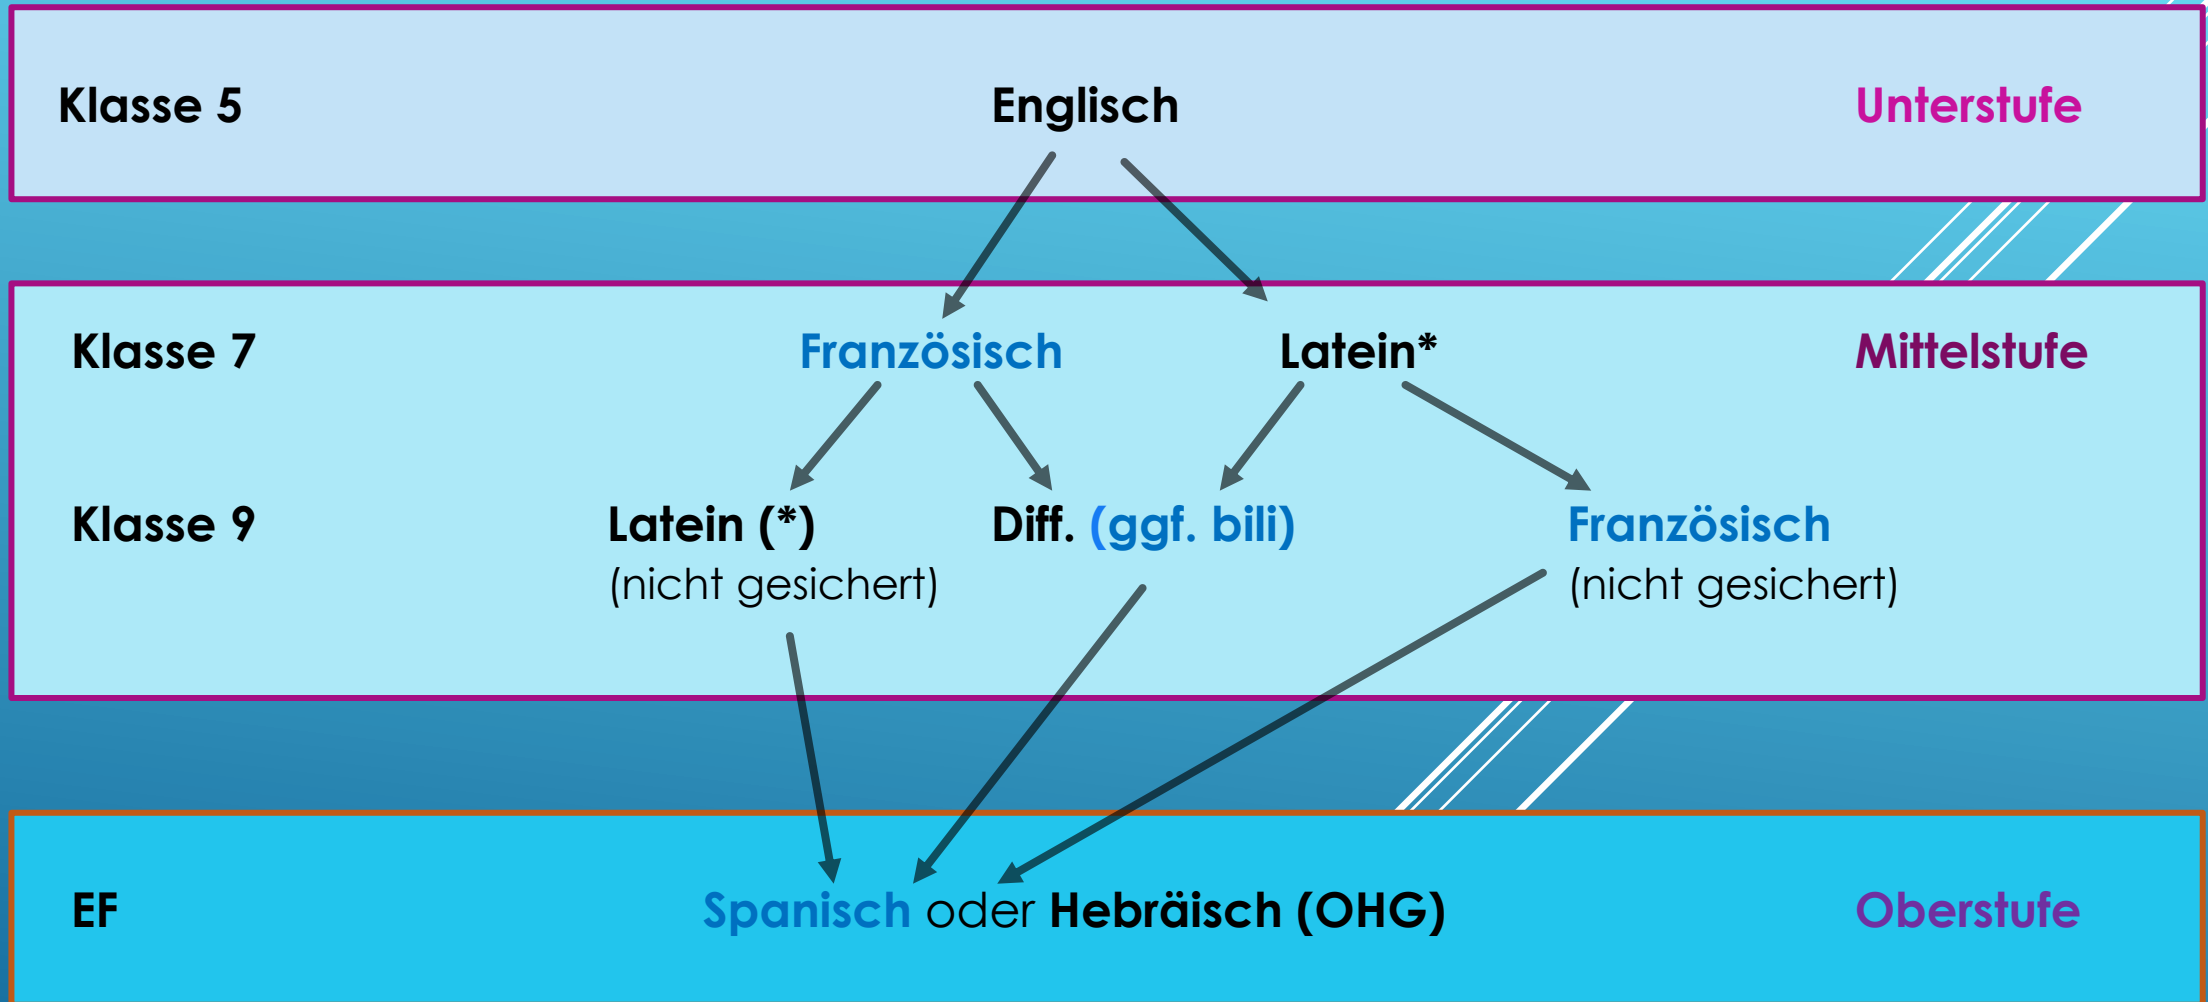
Klasse 5 Englisch Unterstufe

Klasse 7 Französisch Latein* Mittelstufe

Klasse 9 Latein (*) (nicht gesichert) Diff. (ggf. bili) Französisch (nicht gesichert)

EF Spanisch oder Hebräisch (OHG) Oberstufe